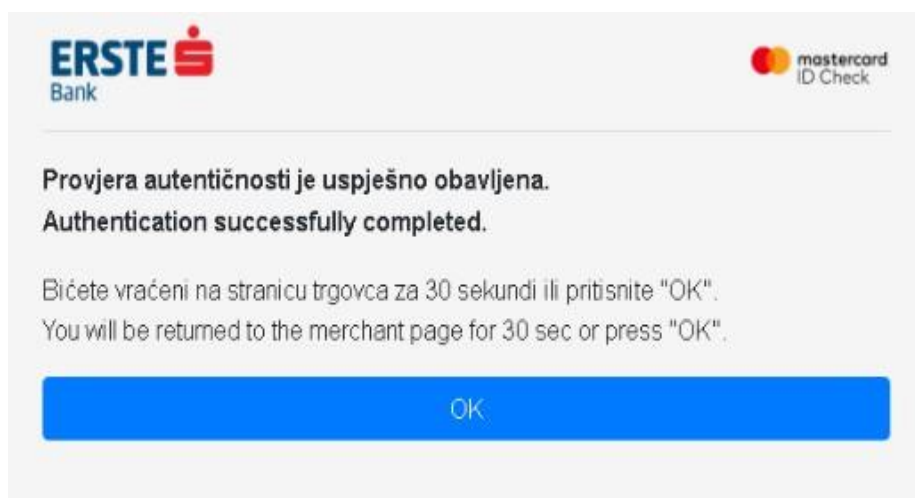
ERSTE
Bank

mastercard
ID Check

Provjera autentičnosti je uspješno obavljena.
Authentication successfully completed.

Bićete vraćeni na stranicu trgovca za 30 sekundi ili pritisnite "OK".
You will be returned to the merchant page for 30 sec or press "OK".

OK